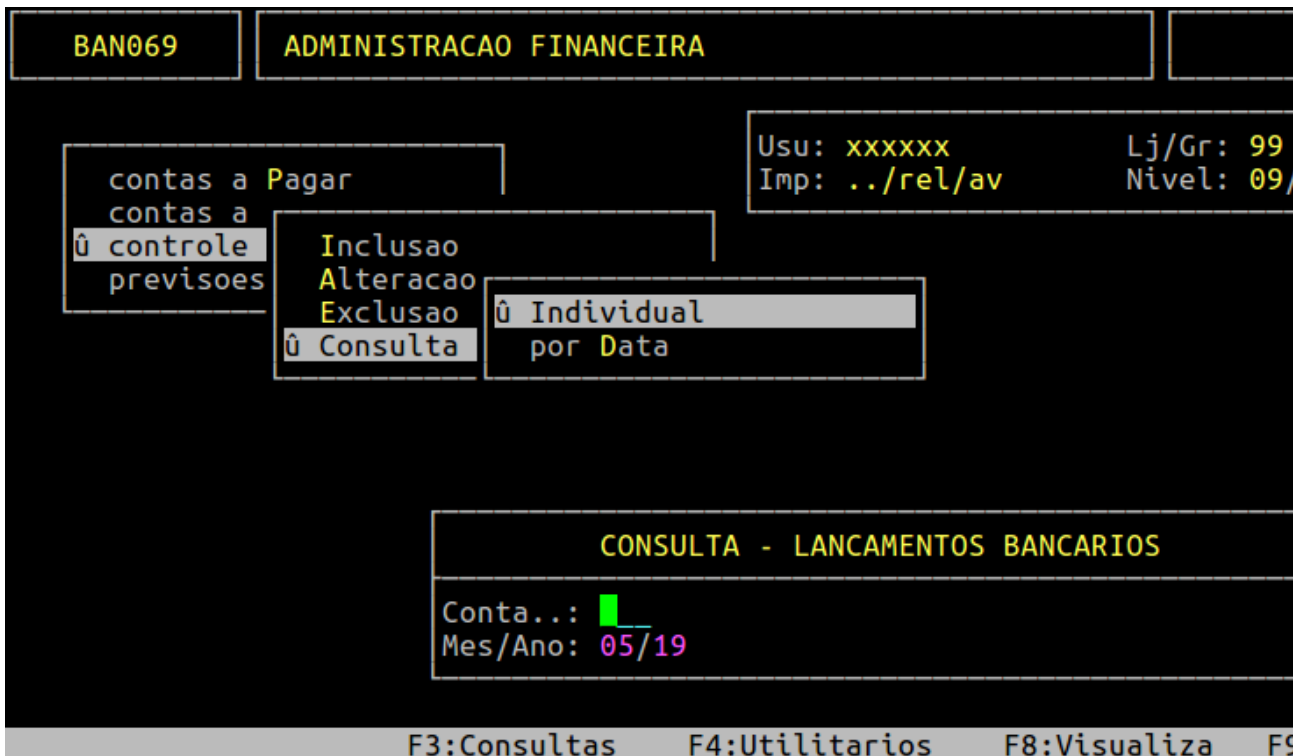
BAN069

ADMINISTRACAO FINANCEIRA

Usu: xxxxxx
Imp: ../rel/av

Lj/Gr: 99
Nivel: 09/

contas a Pagar
contas a
û controle
previsoes

Inclusao
Alteracao
Exclusao
û Consulta

û Individual
por Data

CONSULTA - LANCAMENTOS BANCARIOS

Conta..: ___
Mes/Ano: 05/19

F3:Consultas F4:Utilitarios F8:Visualiza F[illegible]